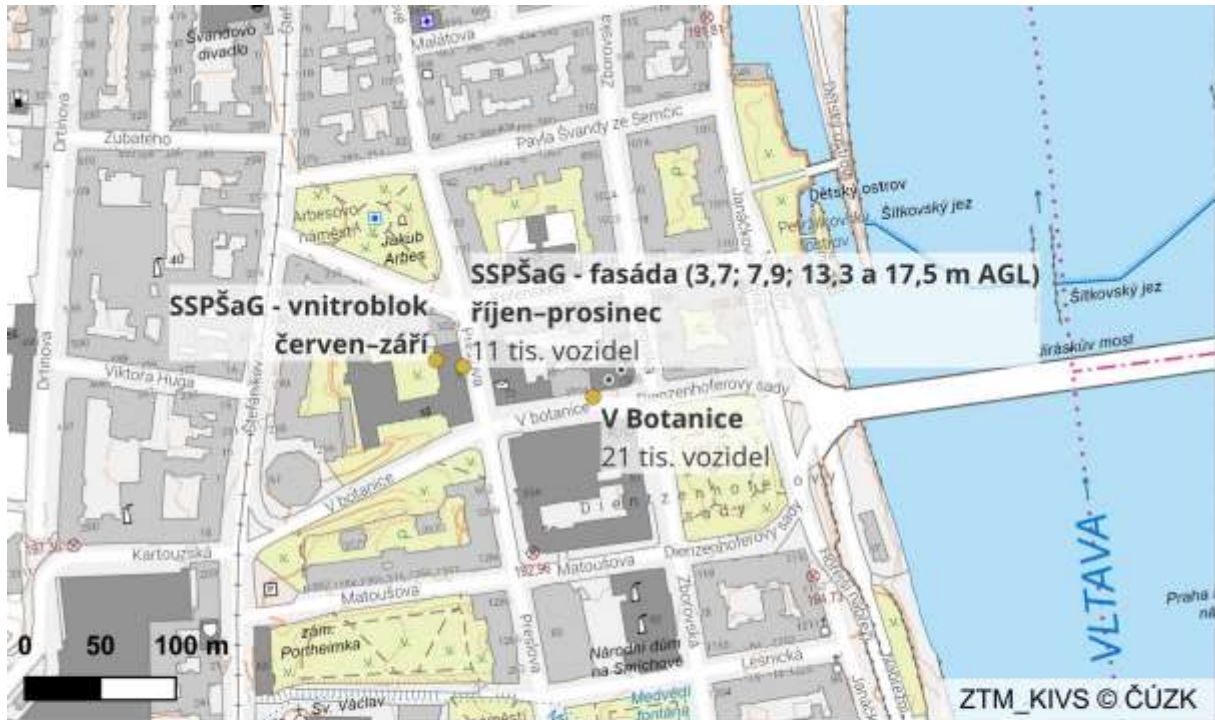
Švandovo divadlo
Malátova
Zborovská
Drtinova
Zubatého
Pavla Švandy ze Semčic
Dětský ostrov
Šítkovský jez
Arbesovo náměstí
Jakub Arbes
Janáčkovo
SSPŠaG - fasáda (3,7; 7,9; 13,3 a 17,5 m AGL)
říjen–prosinec
11 tis. vozidel
SSPŠaG - vnitroblok
červen–září
Šítkovský jez
Jiráskův most
Viktora Huga
Štefánikova
V botanice
Dienzenhoferovy sady
V Botanice
21 tis. vozidel
V botanice
Dienzenhoferovy sady
Kartouzská
Matoušova
Dienzenhoferovy sady
Matoušova
Zborovská
VLTAVA
Praha
zám. Portheimka
Preslova
Národní dům na Smíchově
Lesnická
Janáčkovo
0
50
100 m
Sv. Václav
Medvědí fontána
ZTM_KIVS © ČÚZK